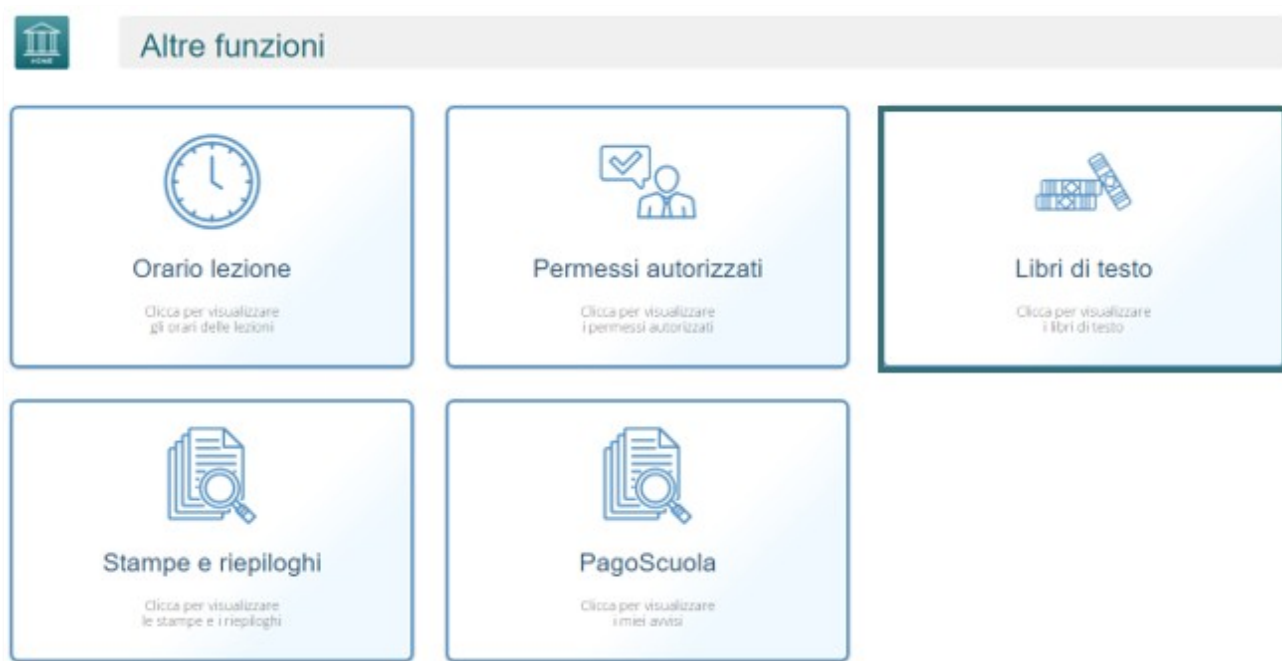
HOME

Altre funzioni

Orario lezione

Clicca per visualizzare gli orari delle lezioni

Permessi autorizzati

Clicca per visualizzare i permessi autorizzati

Libri di testo

Clicca per visualizzare i libri di testo

Stampe e riepiloghi

Clicca per visualizzare le stampe e i riepiloghi

PagoScuola

Clicca per visualizzare i miei avvisi